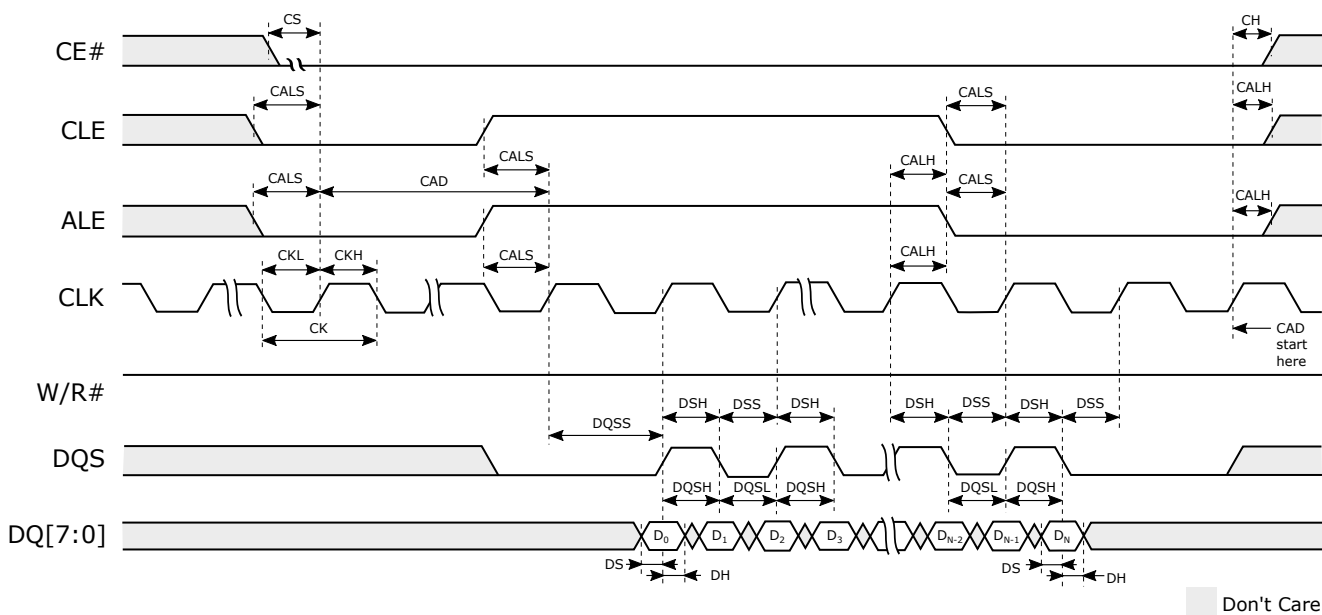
CE#
CS
CH

CLE
CALS
CALS
CALH

CALS
CALH
CALS
CAD

ALE
CALS
CALS
CALH

CLK
CKL
CKH
CALH
CK
CAD start here

W/R#

DQSS
DSH
DSS
DSH
DSH
DSS
DSH
DSS

DQS
DQSH
DQSL
DQSH
DQSL
DQSH

DQ[7:0]
$D_0$
$D_1$
$D_2$
$D_3$
$D_{N-2}$
$D_{N-1}$
$D_N$
DS
DH
DS
DH

Don't Care